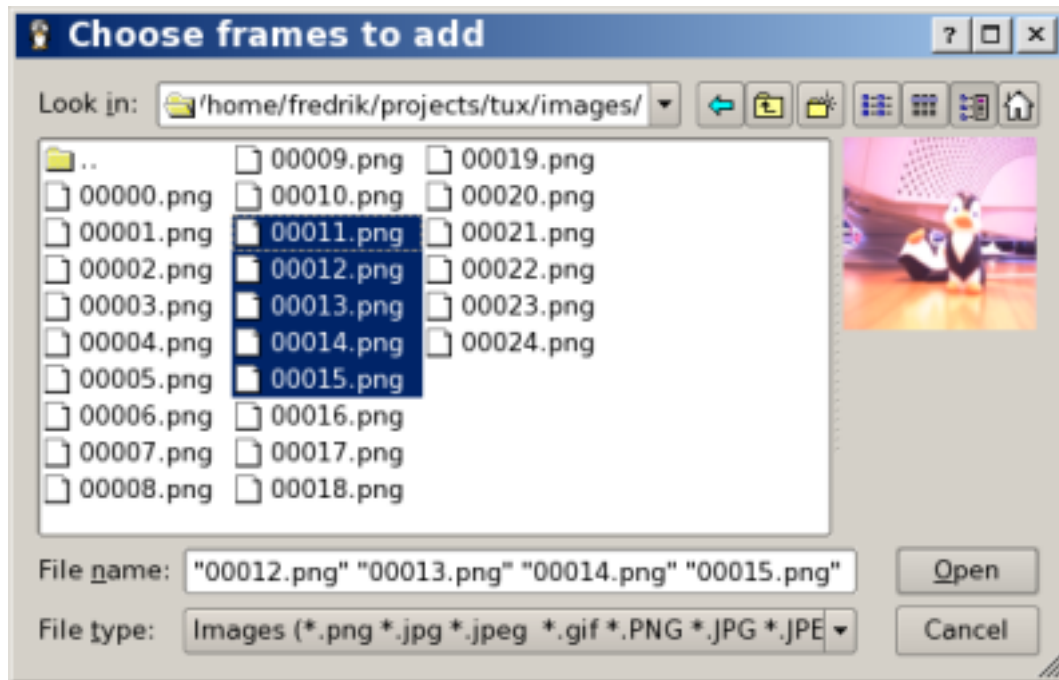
Choose frames to add

?

Look in: /home/fredrik/projects/tux/images/

..
00000.png
00001.png
00002.png
00003.png
00004.png
00005.png
00006.png
00007.png
00008.png
00009.png
00010.png
00011.png
00012.png
00013.png
00014.png
00015.png
00016.png
00017.png
00018.png
00019.png
00020.png
00021.png
00022.png
00023.png
00024.png

File name: "00012.png" "00013.png" "00014.png" "00015.png"

Open

File type: Images (*.png *.jpg *.jpeg *.gif *.PNG *.JPG *.JPE

Cancel